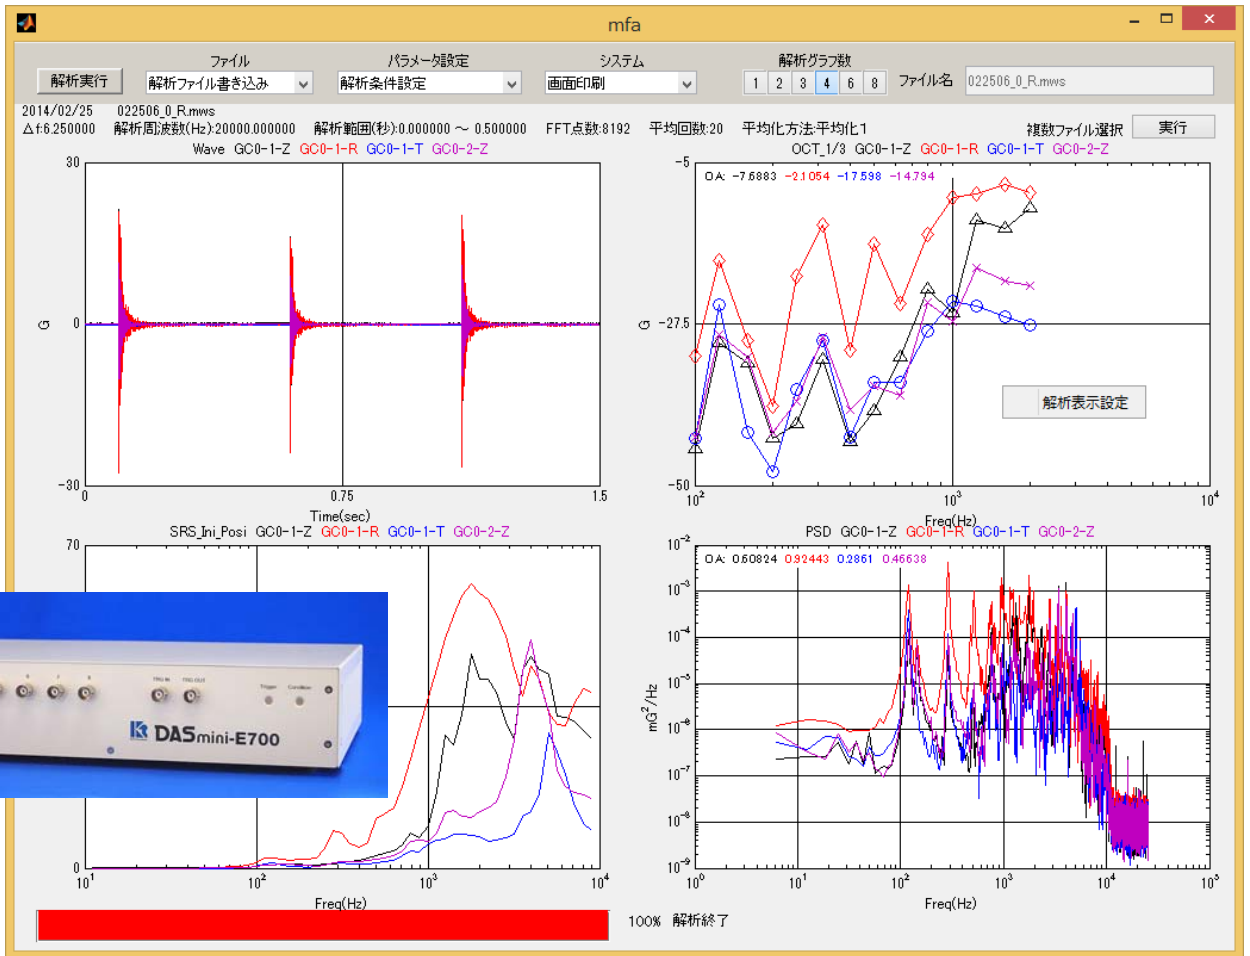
mfa

解析実行

ファイル
解析ファイル書き込み

パラメータ設定
解析条件設定

システム
画面印刷

解析グラフ数
1 2 3 4 6 8

ファイル名 022506_0_R.mws

2014/02/25 022506_0_R.mws
Δf:6.250000 解析周波数(Hz):20000.000000 解析範囲(秒):0.000000 〜 0.500000 FFT点数:8192 平均回数:20 平均化方法:平均化1

複数ファイル選択 実行

Wave GC0-1-Z GC0-1-R GC0-1-T GC0-2-Z

30
G 0
-30
0 0.75 1.5
Time(sec)

OCT_1/3 GC0-1-Z GC0-1-R GC0-1-T GC0-2-Z

OA: -7.6883 -2.1054 -17.598 -14.794

-5
G -27.5
-50
$10^2$ $10^3$ $10^4$
Freq(Hz)

解析表示設定

SRS_Ini_Posi GC0-1-Z GC0-1-R GC0-1-T GC0-2-Z

70
0
$10^1$ $10^2$ $10^3$ $10^4$
Freq(Hz)

DASmini-E700

PSD GC0-1-Z GC0-1-R GC0-1-T GC0-2-Z

OA: 0.50824 0.92443 0.2861 0.46638

$10^{-2}$
$10^{-3}$
$10^{-4}$
$10^{-5}$
$10^{-6}$
$10^{-7}$
$10^{-8}$
$10^{-9}$
$mG^2/Hz$
$10^0$ $10^1$ $10^2$ $10^3$ $10^4$ $10^5$
Freq(Hz)

100% 解析終了